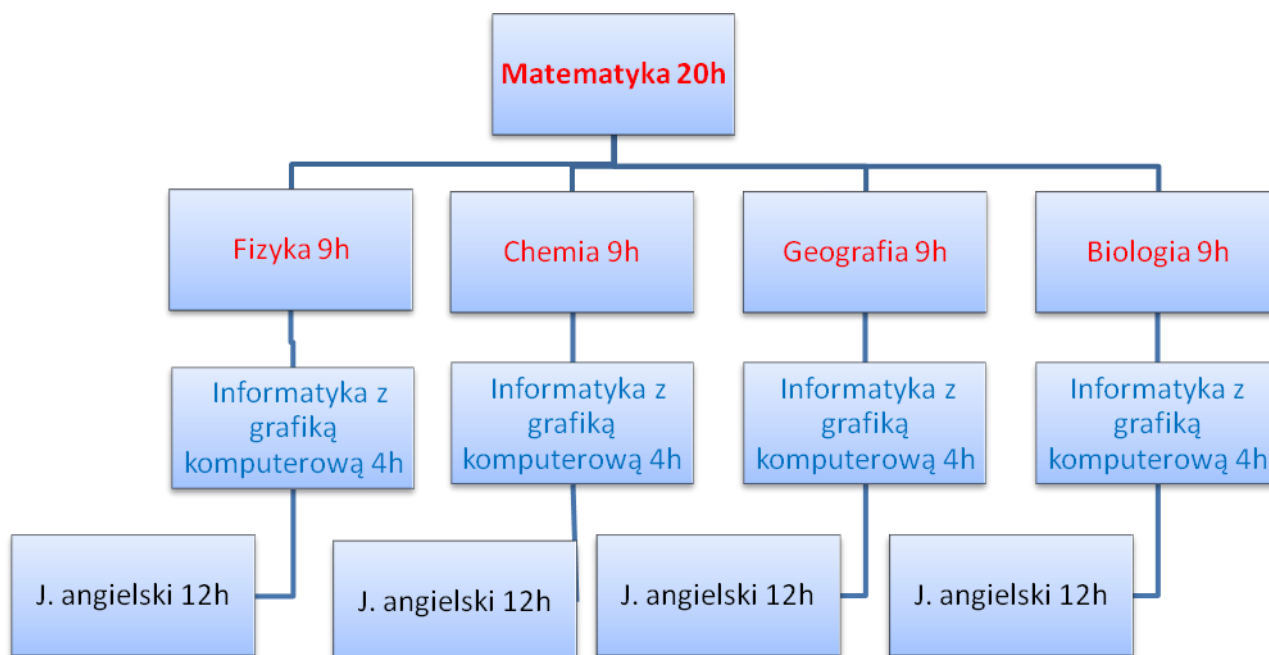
Matematyka 20h

Fizyka 9h

Chemia 9h

Geografia 9h

Biologia 9h

Informatyka z grafiką komputerową 4h

Informatyka z grafiką komputerową 4h

Informatyka z grafiką komputerową 4h

Informatyka z grafiką komputerową 4h

J. angielski 12h

J. angielski 12h

J. angielski 12h

J. angielski 12h